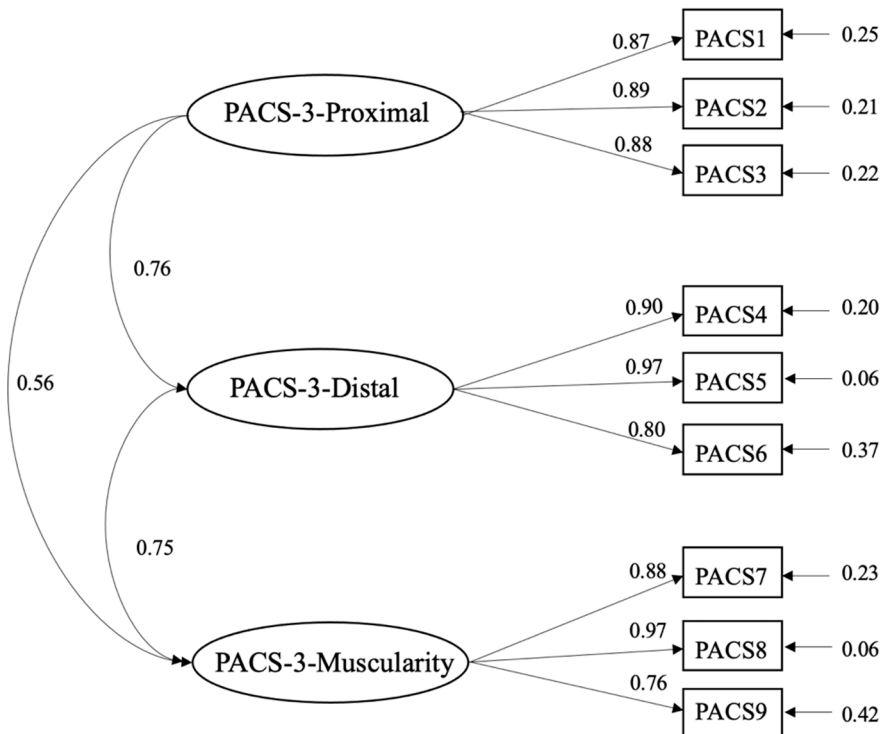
PACS-3-Proximal

0.87
0.89
0.88

PACS1
PACS2
PACS3

0.25
0.21
0.22

0.76

0.56

PACS-3-Distal

0.90
0.97
0.80

PACS4
PACS5
PACS6

0.20
0.06
0.37

0.75

PACS-3-Muscularity

0.88
0.97
0.76

PACS7
PACS8
PACS9

0.23
0.06
0.42